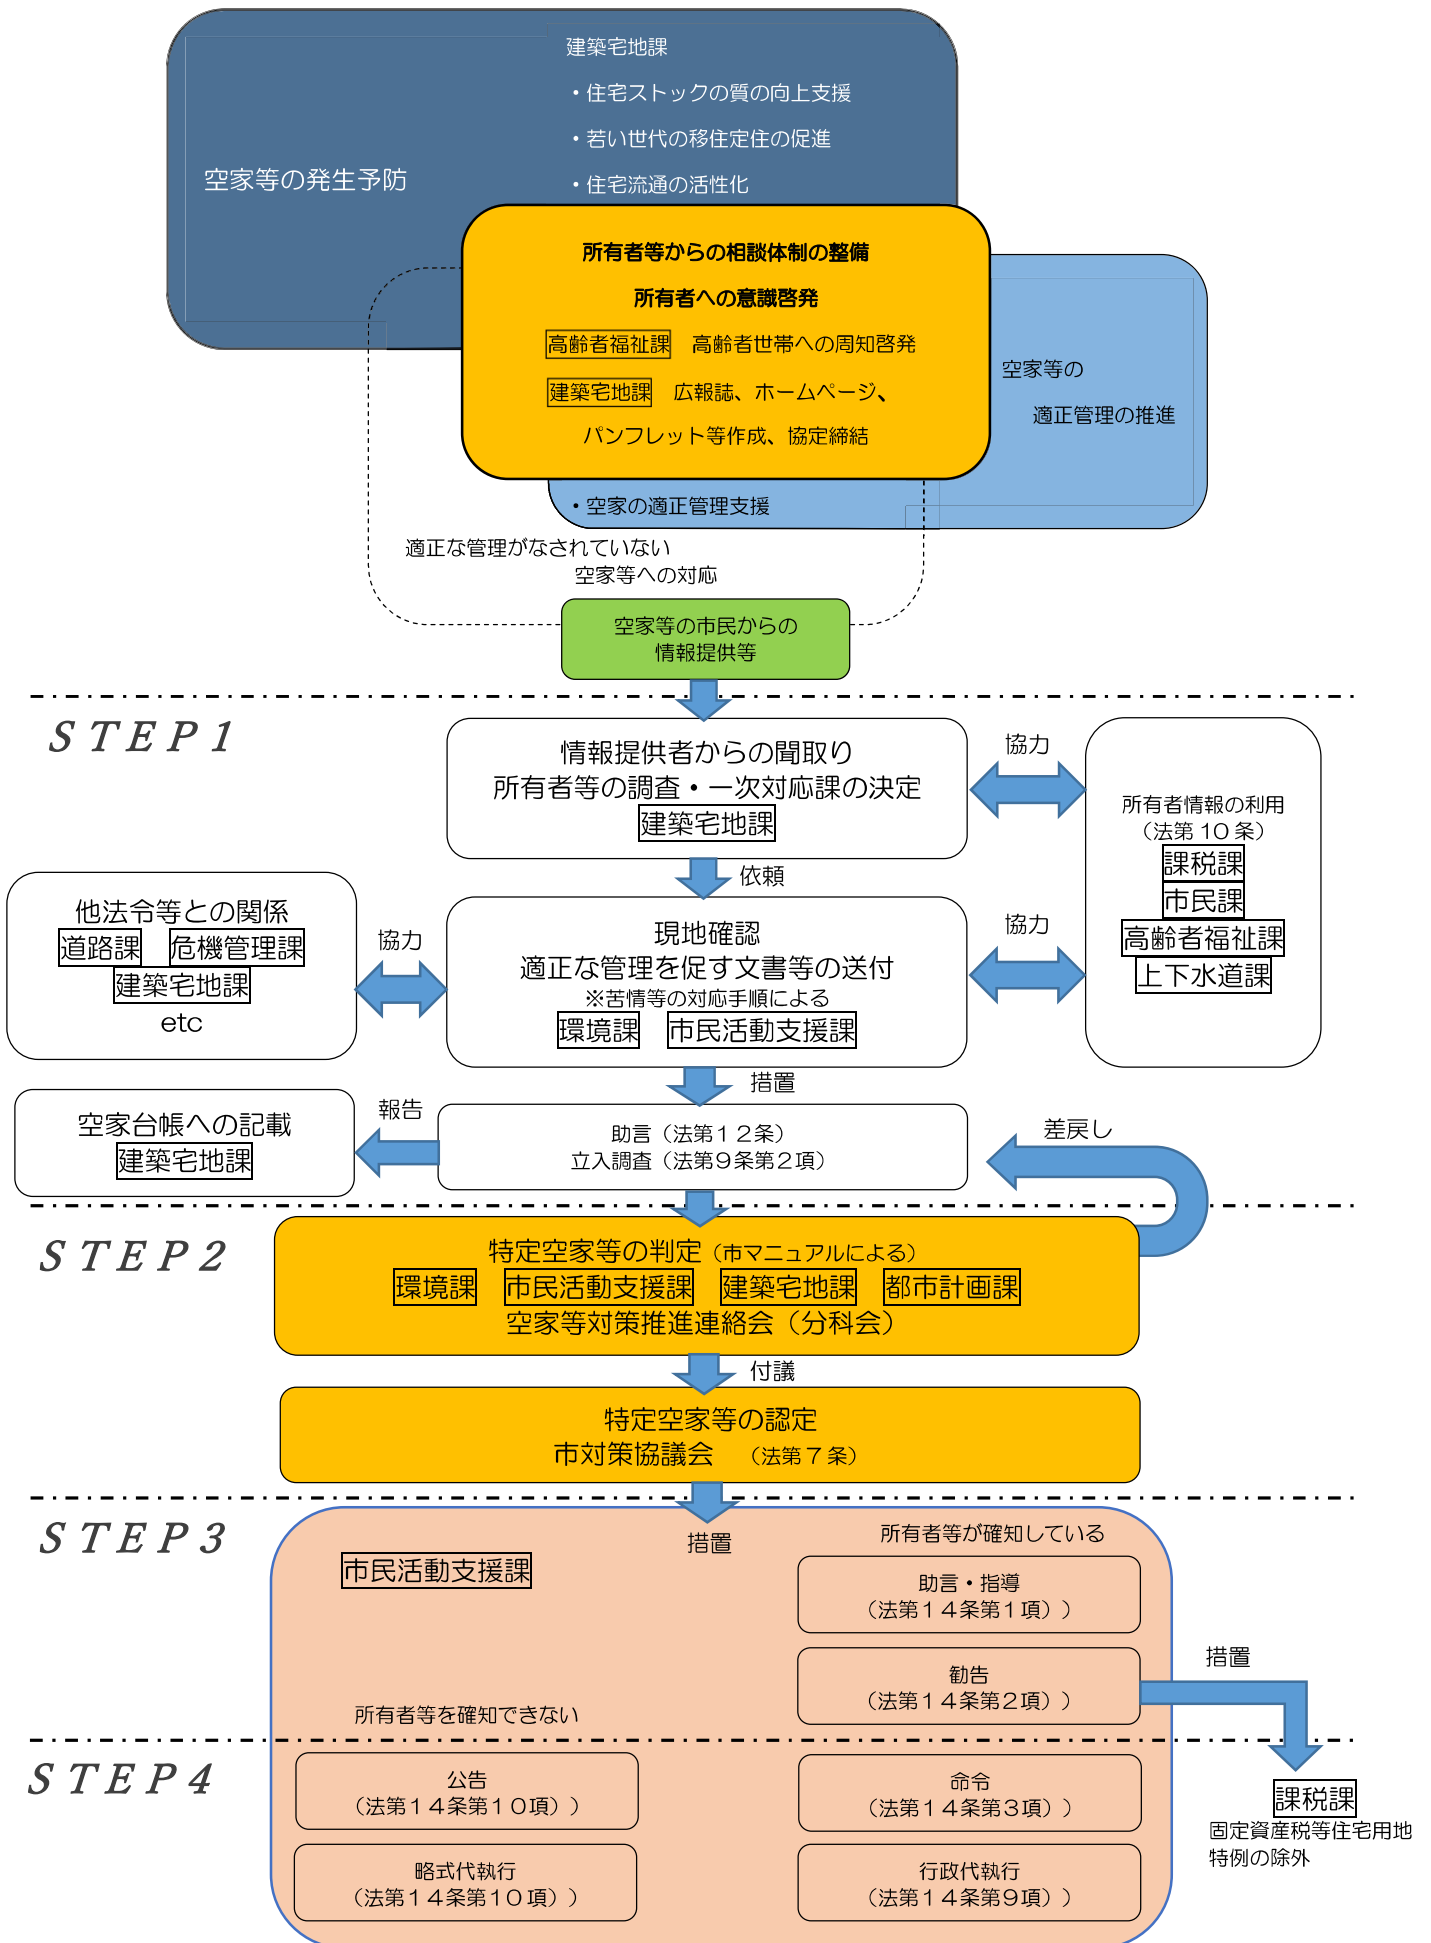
建築宅地課
・住宅ストックの質の向上支援
・若い世代の移住定住の促進
・住宅流通の活性化

空家等の発生予防

所有者等からの相談体制の整備
所有者への意識啓発
高齢者福祉課 高齢者世帯への周知啓発
建築宅地課 広報誌、ホームページ、パンフレット等作成、協定締結

空家等の適正管理の推進

・空家の適正管理支援

適正な管理がなされていない空家等への対応

空家等の市民からの情報提供等

STEP1

情報提供者からの聞取り
所有者等の調査・一次対応課の決定
建築宅地課

協力

所有者情報の利用
（法第10条）
課税課
市民課
高齢者福祉課
上下水道課

依頼

他法令等との関係
道路課 危機管理課
建築宅地課
etc

協力

現地確認
適正な管理を促す文書等の送付
※苦情等の対応手順による
環境課 市民活動支援課

協力

措置

空家台帳への記載
建築宅地課

報告

助言（法第12条）
立入調査（法第9条第2項）

差戻し

STEP2

特定空家等の判定（市マニュアルによる）
環境課 市民活動支援課 建築宅地課 都市計画課
空家等対策推進連絡会（分科会）

付議

特定空家等の認定
市対策協議会 （法第7条）

STEP3

措置

市民活動支援課

所有者等が確知している

助言・指導
（法第14条第1項））

勧告
（法第14条第2項））

措置

所有者等を確知できない

STEP4

公告
（法第14条第10項））

命令
（法第14条第3項））

課税課
固定資産税等住宅用地特例の除外

略式代執行
（法第14条第10項））

行政代執行
（法第14条第9項））